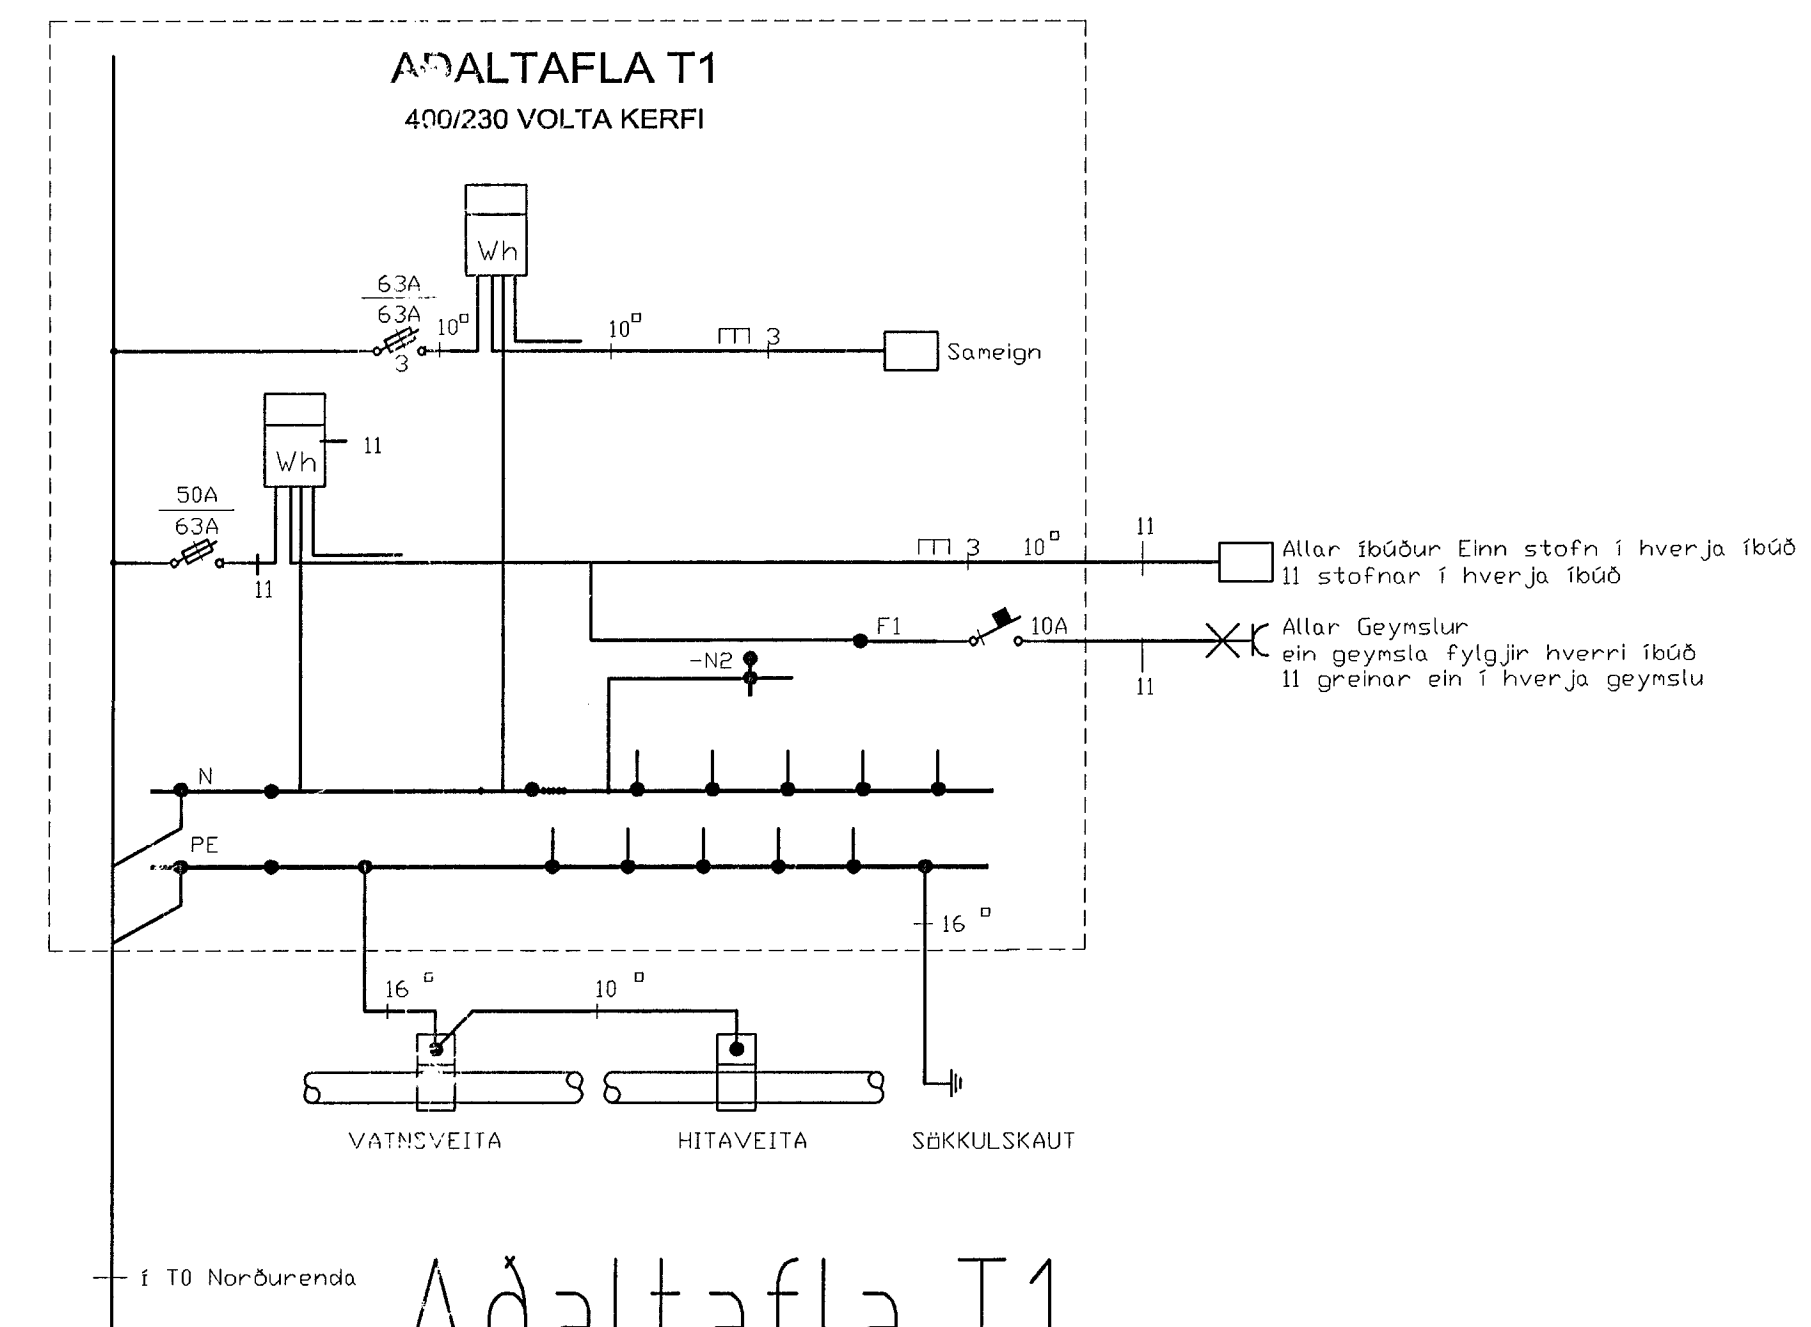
AÐALTAFLA T1
400/230 VOLTA KERFI

63A
63A
3
$10^{□}$
Wh
$10^{□}$
3
Sameign

Wh
11
50A
63A
11
3
$10^{□}$
11
Allar íbúður Einn stofn í hverja íbúð
11 stofnar í hverja íbúð

F1
10A
11
Allar Geymslur
ein geymsla fylgjir hverri íbúð
11 greinar ein í hverja geymslu

-N2
N
PE
16 □

16 □
10 □
VATNSVEITA
HITAVEITA
SÖKKULSKAUT

í T0 Norðurenda
Aðaltafla T1